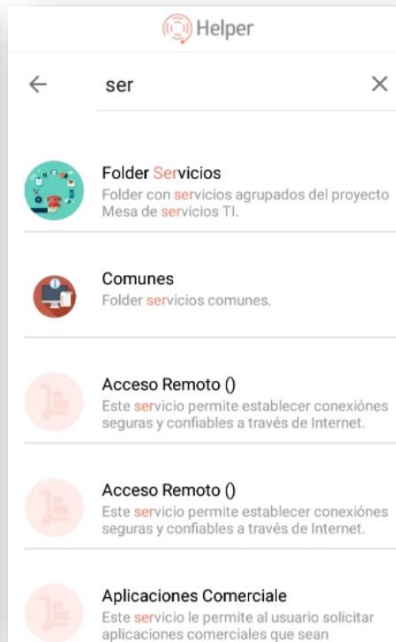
Helper

ser

Folder Servicios
Folder con servicios agrupados del proyecto Mesa de servicios TI.

Comunes
Folder servicios comunes.

Acceso Remoto ()
Este servicio permite establecer conexiónes seguras y confiables a través de Internet.

Acceso Remoto ()
Este servicio permite establecer conexiónes seguras y confiables a través de Internet.

Aplicaciones Comerciale
Este servicio le permite al usuario solicitar aplicaciones comerciales que sean